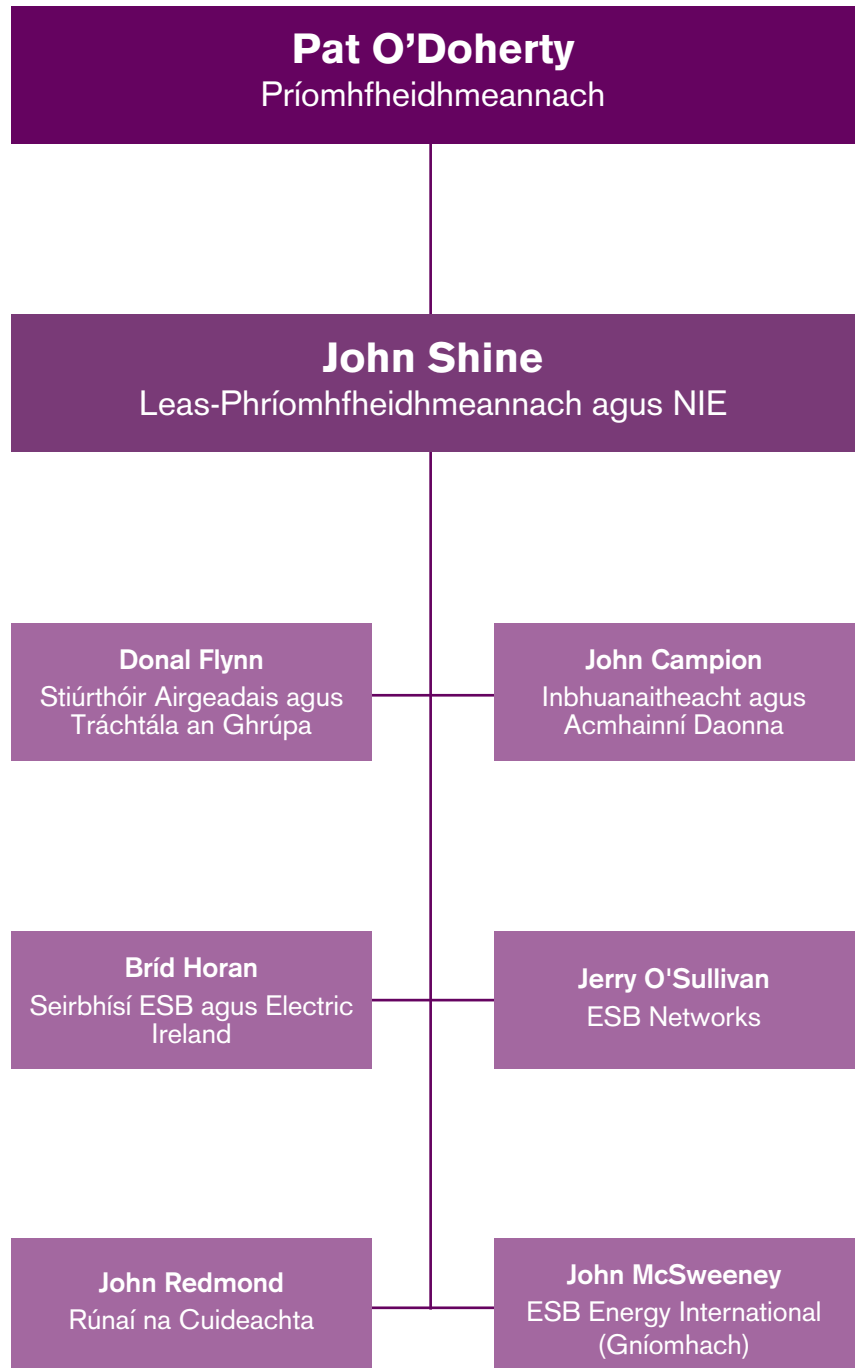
Pat O’Doherty
Príomhfheidhmeannach

John Shine
Leas-Phríomhfheidhmeannach agus NIE

Donal Flynn
Stiúrthóir Airgeadais agus Tráchtála an Ghrúpa

John Campion
Inbhuanaitheacht agus Acmhainní Daonna

Bríd Horan
Seirbhísí ESB agus Electric Ireland

Jerry O'Sullivan
ESB Networks

John Redmond
Rúnaí na Cuideachta

John McSweeney
ESB Energy International (Gníomhach)